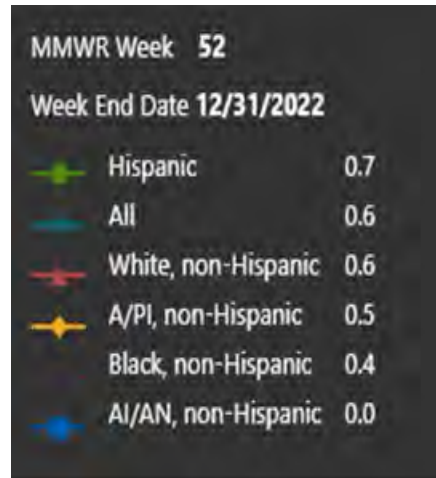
MMWR Week 52

Week End Date 12/31/2022

| | | |
|---|---|---|
| | Hispanic | 0.7 |
| | All | 0.6 |
| | White, non-Hispanic | 0.6 |
| | A/PI, non-Hispanic | 0.5 |
| | Black, non-Hispanic | 0.4 |
| | AI/AN, non-Hispanic | 0.0 |